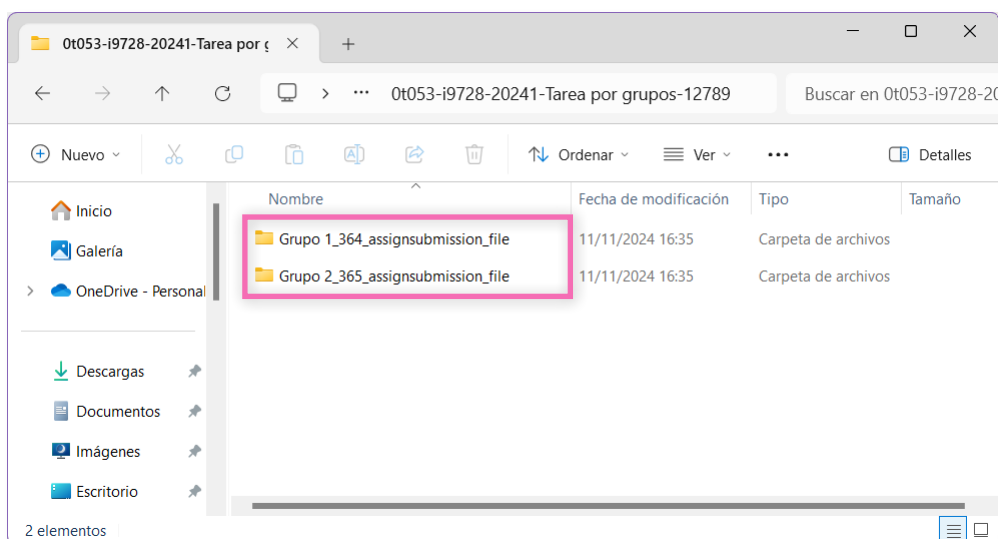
0t053-i9728-20241-Tarea por g

0t053-i9728-20241-Tarea por grupos-12789

Buscar en 0t053-i9728-20

Nuevo

Ordenar

Ver

Detalles

Inicio

Galería

OneDrive - Personal

Descargas

Documentos

Imágenes

Escritorio

| Nombre | Fecha de modificación | Tipo | Tamaño |
|---|---|---|---|
| Grupo 1_364_assignsubmission_file | 11/11/2024 16:35 | Carpeta de archivos | |
| Grupo 2_365_assignsubmission_file | 11/11/2024 16:35 | Carpeta de archivos | |

2 elementos